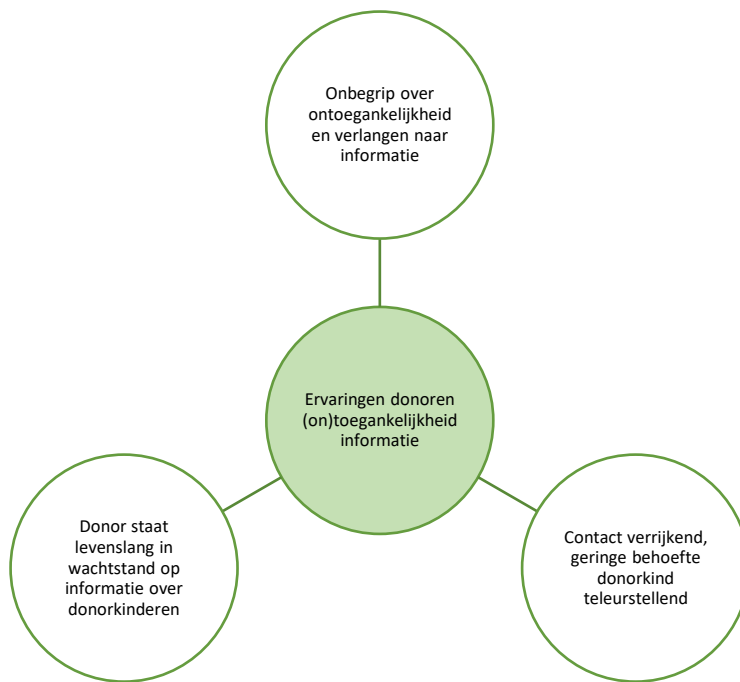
Onbegrip over ontoegankelijkheid en verlangen naar informatie

Ervaringen donoren (on)toegankelijkheid informatie

Donor staat levenslang in wachtstand op informatie over donorkinderen

Contact verrijkend, geringe behoefte donorkind teleurstellend